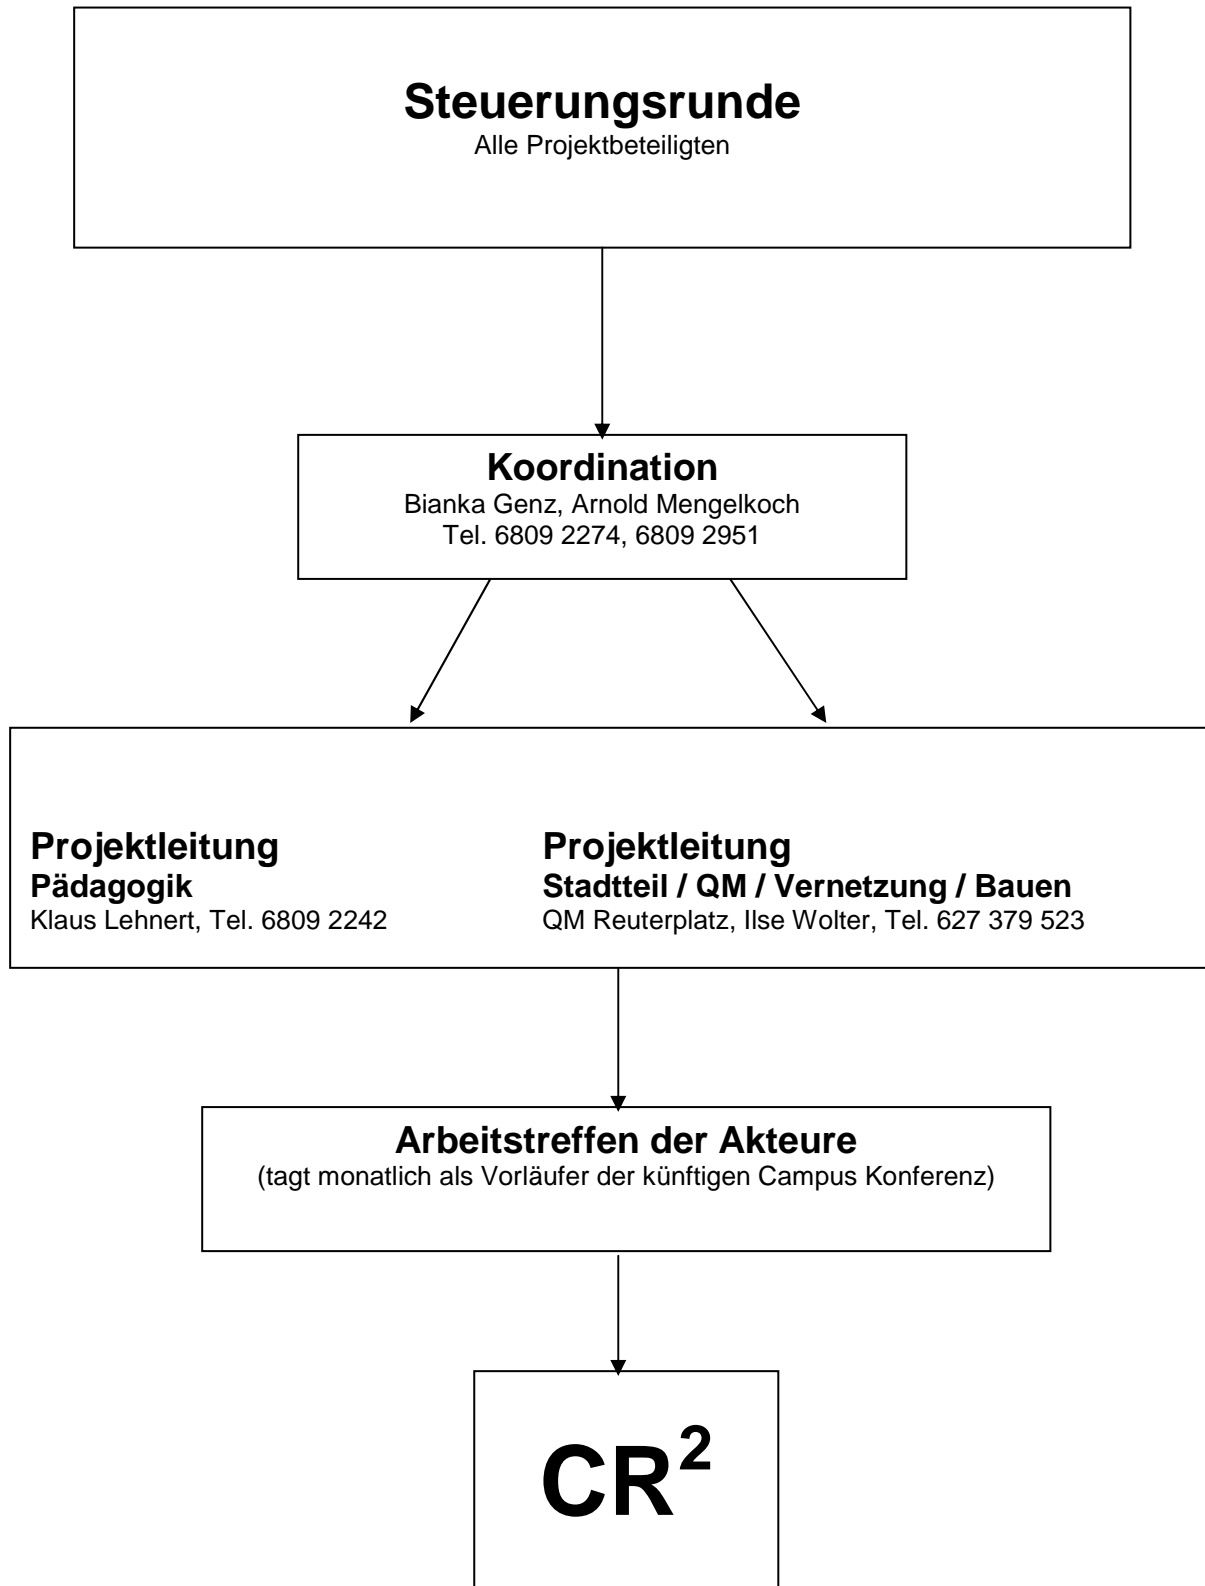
Steuerungsrunde
Alle Projektbeteiligten

Koordination
Bianka Genz, Arnold Mengelkoch
Tel. 6809 2274, 6809 2951

Projektleitung
Pädagogik
Klaus Lehnert, Tel. 6809 2242

Projektleitung
Stadtteil / QM / Vernetzung / Bauen
QM Reuterplatz, Ilse Wolter, Tel. 627 379 523

Arbeitstreffen der Akteure
(tagt monatlich als Vorläufer der künftigen Campus Konferenz)

$CR^2$